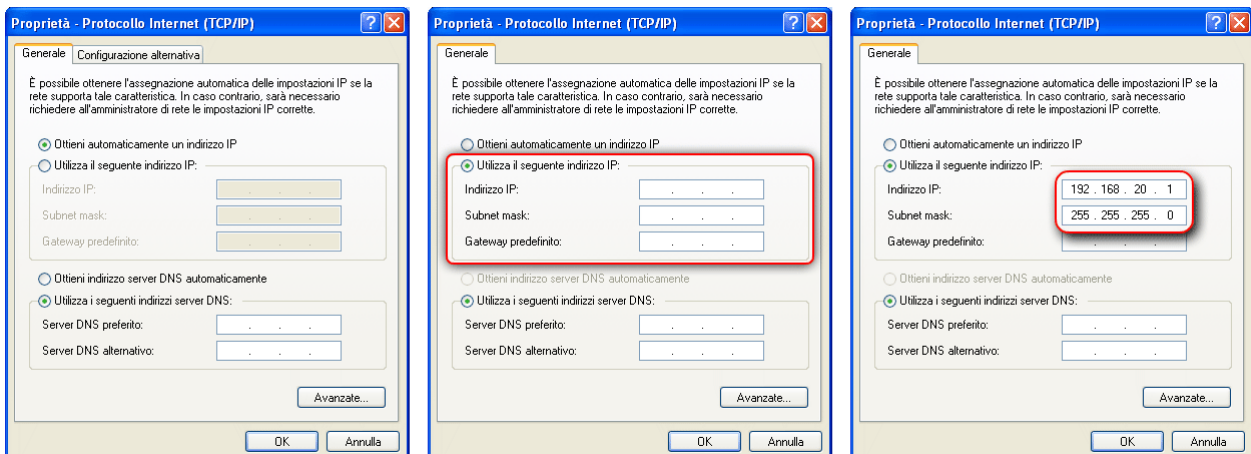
Proprietà - Protocollo Internet (TCP/IP)

Generale | Configurazione alternativa

È possibile ottenere l'assegnazione automatica delle impostazioni IP se la rete supporta tale caratteristica. In caso contrario, sarà necessario richiedere all'amministratore di rete le impostazioni IP corrette.

Ottieni automaticamente un indirizzo IP
Utilizza il seguente indirizzo IP:
Indirizzo IP:
Subnet mask:
Gateway predefinito:

Ottieni indirizzo server DNS automaticamente
Utilizza i seguenti indirizzi server DNS:
Server DNS preferito:
Server DNS alternativo:

Avanzate...

OK | Annulla

Proprietà - Protocollo Internet (TCP/IP)

Generale

È possibile ottenere l'assegnazione automatica delle impostazioni IP se la rete supporta tale caratteristica. In caso contrario, sarà necessario richiedere all'amministratore di rete le impostazioni IP corrette.

Ottieni automaticamente un indirizzo IP
Utilizza il seguente indirizzo IP:
Indirizzo IP:
Subnet mask:
Gateway predefinito:

Ottieni indirizzo server DNS automaticamente
Utilizza i seguenti indirizzi server DNS:
Server DNS preferito:
Server DNS alternativo:

Avanzate...

OK | Annulla

Proprietà - Protocollo Internet (TCP/IP)

Generale

È possibile ottenere l'assegnazione automatica delle impostazioni IP se la rete supporta tale caratteristica. In caso contrario, sarà necessario richiedere all'amministratore di rete le impostazioni IP corrette.

Ottieni automaticamente un indirizzo IP
Utilizza il seguente indirizzo IP:
Indirizzo IP: 192 . 168 . 20 . 1
Subnet mask: 255 . 255 . 255 . 0
Gateway predefinito:

Ottieni indirizzo server DNS automaticamente
Utilizza i seguenti indirizzi server DNS:
Server DNS preferito:
Server DNS alternativo:

Avanzate...

OK | Annulla